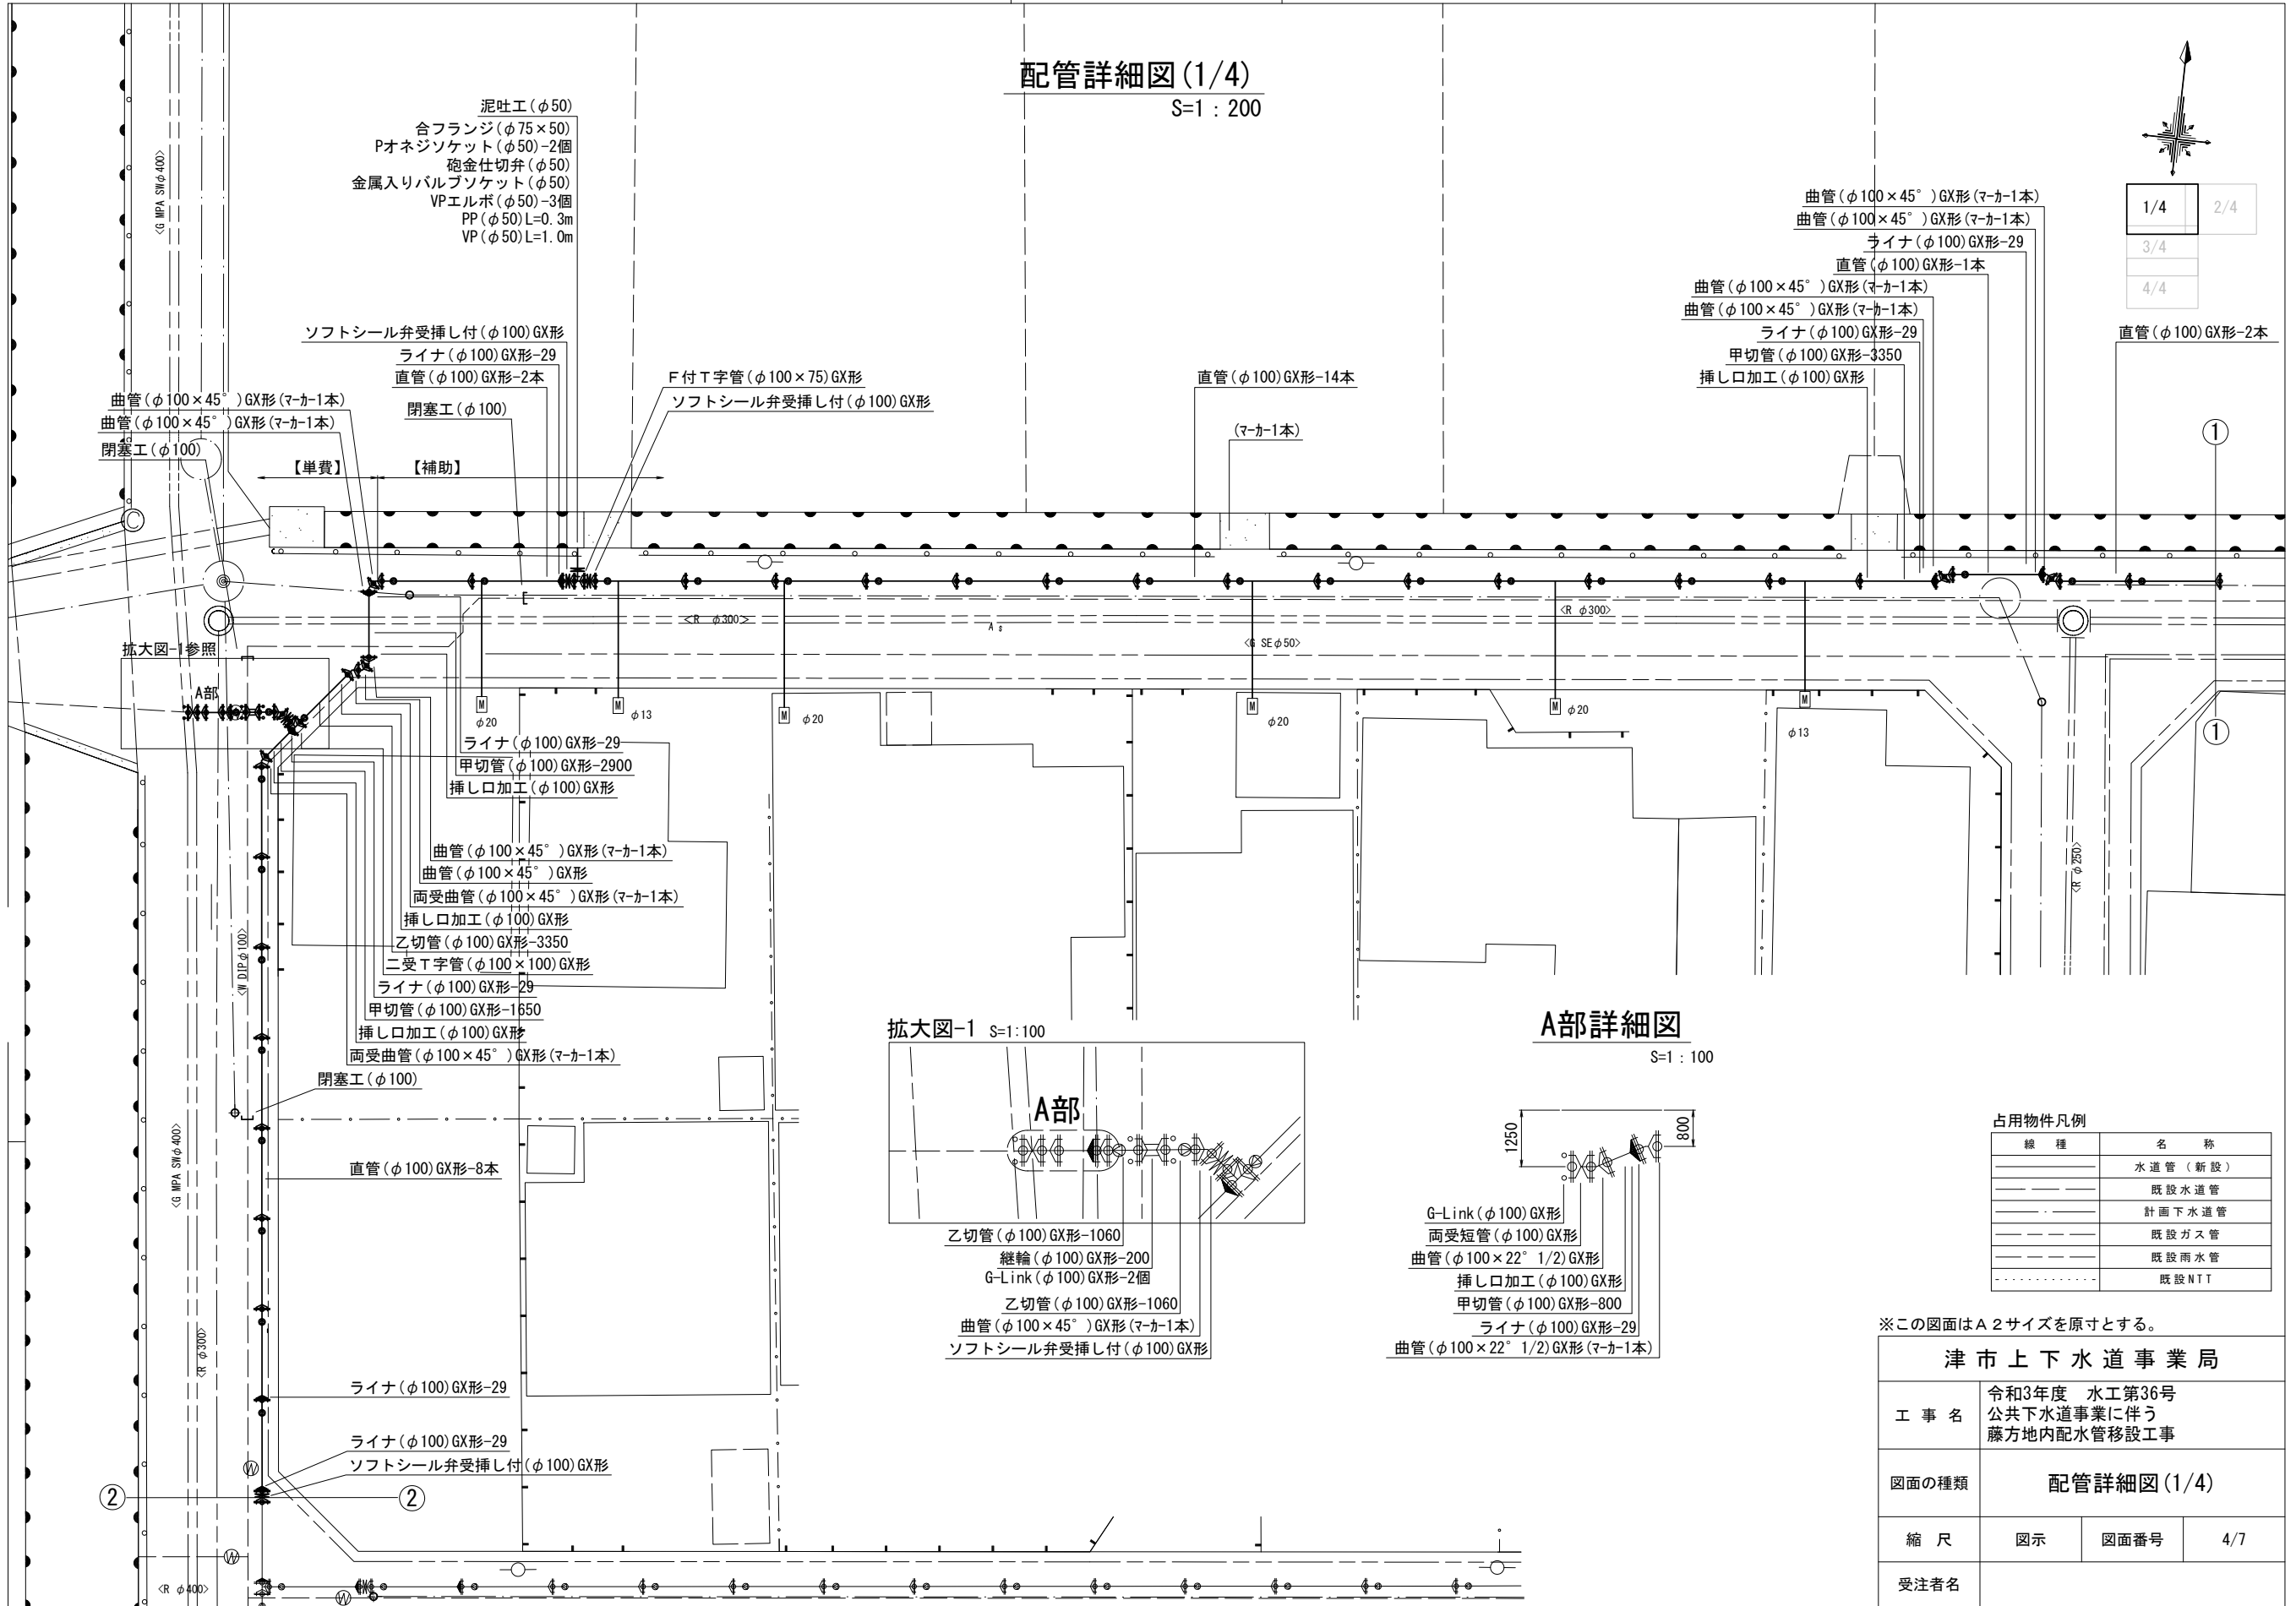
配管詳細図(1/4)
S=1：200

泥吐工(φ50)
合フランジ(φ75×50)
Pオネジソケット(φ50)-2個
砲金仕切弁(φ50)
金属入りバルブソケット(φ50)
VPエルボ(φ50)-3個
PP(φ50)L=0.3m
VP(φ50)L=1.0m

1/4
2/4
3/4
4/4

曲管(φ100×45°)GX形(マーカー1本)
曲管(φ100×45°)GX形(マーカー1本)
ライナ(φ100)GX形-29
直管(φ100)GX形-1本
曲管(φ100×45°)GX形(マーカー1本)
曲管(φ100×45°)GX形(マーカー1本)
ライナ(φ100)GX形-29
甲切管(φ100)GX形-3350
挿し口加工(φ100)GX形
直管(φ100)GX形-2本

ソフトシール弁受挿し付(φ100)GX形
ライナ(φ100)GX形-29
直管(φ100)GX形-2本
閉塞工(φ100)
F付T字管(φ100×75)GX形
ソフトシール弁受挿し付(φ100)GX形
直管(φ100)GX形-14本
(マーカー1本)
曲管(φ100×45°)GX形(マーカー1本)
曲管(φ100×45°)GX形(マーカー1本)
閉塞工(φ100)
【単費】
【補助】
①
<G MPA SWφ400>
<R φ300>
<G SEφ50>
<R φ300>
拡大図-1参照
A部
φ20
φ13
φ20
φ20
φ20
φ13
①
ライナ(φ100)GX形-29
甲切管(φ100)GX形-2900
挿し口加工(φ100)GX形
曲管(φ100×45°)GX形(マーカー1本)
曲管(φ100×45°)GX形
両受曲管(φ100×45°)GX形(マーカー1本)
挿し口加工(φ100)GX形
乙切管(φ100)GX形-3350
二受T字管(φ100×100)GX形
ライナ(φ100)GX形-29
甲切管(φ100)GX形-1650
挿し口加工(φ100)GX形
両受曲管(φ100×45°)GX形(マーカー1本)
閉塞工(φ100)
<W DIPφ100>
<R φ250>
直管(φ100)GX形-8本
<G MPA SWφ400>
<R φ300>
ライナ(φ100)GX形-29
ライナ(φ100)GX形-29
ソフトシール弁受挿し付(φ100)GX形
②
②
<R φ400>

拡大図-1 S=1:100
A部
乙切管(φ100)GX形-1060
継輪(φ100)GX形-200
G-Link(φ100)GX形-2個
乙切管(φ100)GX形-1060
曲管(φ100×45°)GX形(マーカー1本)
ソフトシール弁受挿し付(φ100)GX形

A部詳細図
S=1：100
1250
800
G-Link(φ100)GX形
両受短管(φ100)GX形
曲管(φ100×22° 1/2)GX形
挿し口加工(φ100)GX形
甲切管(φ100)GX形-800
ライナ(φ100)GX形-29
曲管(φ100×22° 1/2)GX形(マーカー1本)

占用物件凡例
| 線　種 | 名　称 |
|---|---|
| | 水道管（新設） |
| | 既設水道管 |
| | 計画下水道管 |
| | 既設ガス管 |
| | 既設雨水管 |
| | 既設NTT |

※この図面はＡ２サイズを原寸とする。

| 津市上下水道事業局 | | | |
|---|---|---|---|
| 工事名 | 令和3年度 水工第36号 公共下水道事業に伴う 藤方地内配水管移設工事 | | |
| 図面の種類 | 配管詳細図(1/4) | | |
| 縮尺 | 図示 | 図面番号 | 4/7 |
| 受注者名 | | | |